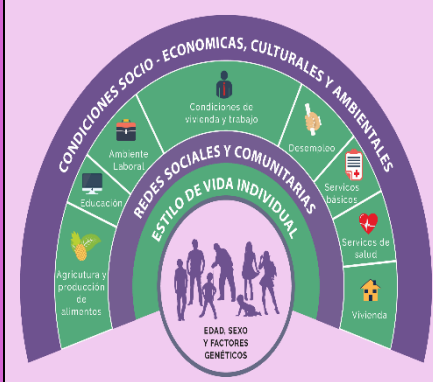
CONDICIONES SOCIO - ECONOMICAS, CULTURALES Y AMBIENTALES

Agricultura y producción de alimentos

Educación

Ambiente Laboral

Condiciones de vivienda y trabajo

Desempleo

Servicos basicos

Servicos de salud

Vivienda

REDES SOCIALES Y COMUNITARIAS

ESTILO DE VIDA INDIVIDUAL

EDAD, SEXO Y FACTORES GENÉTICOS